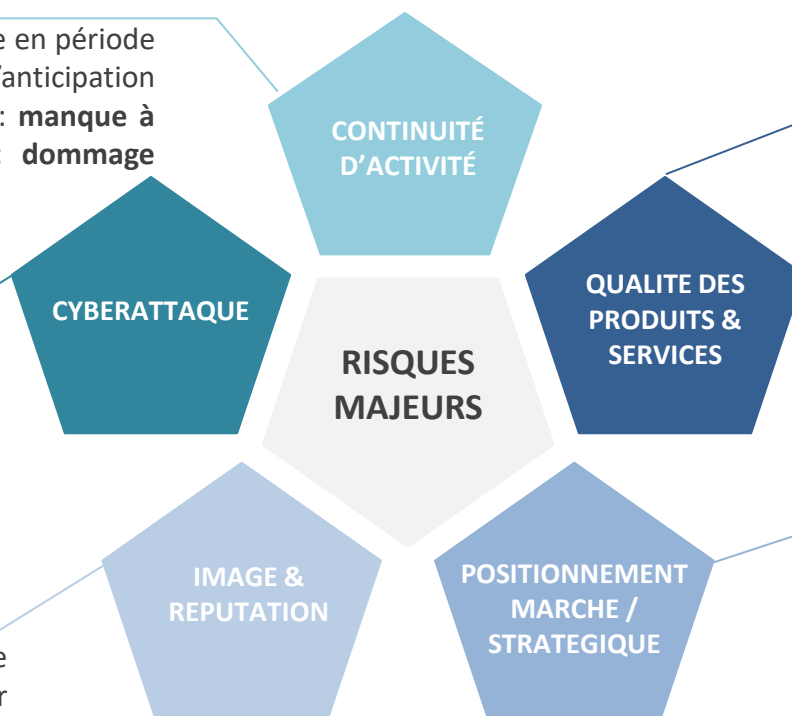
e en période
'anticipation
: **manque à**
**dommage**

CONTINUITÉ D'ACTIVITÉ

CYBERATTAQUE

RISQUES MAJEURS

QUALITE DES PRODUITS & SERVICES

IMAGE & REPUTATION

POSITIONNEMENT MARCHE / STRATEGIQUE

e
r